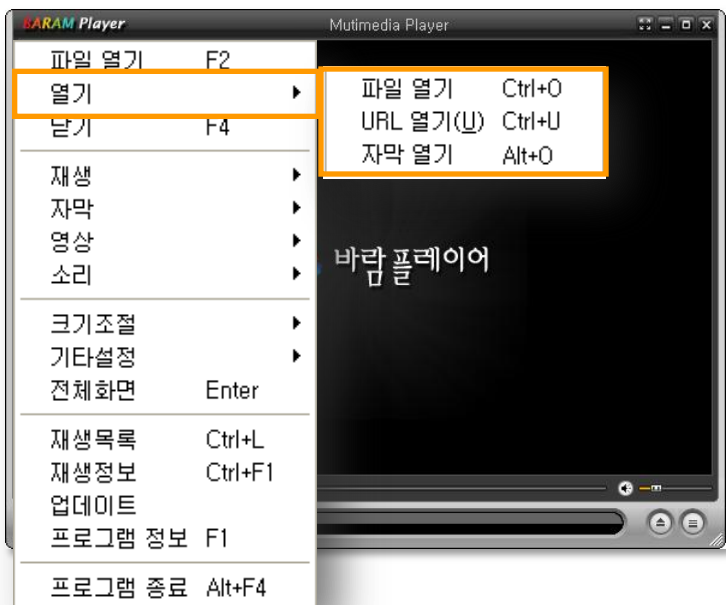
BARAM Player

Mutimedia Player

파일 열기 F2
열기
닫기 F4
재생
자막
영상
소리
크기조절
기타설정
전체화면 Enter
재생목록 Ctrl+L
재생정보 Ctrl+F1
업데이트
프로그램 정보 F1
프로그램 종료 Alt+F4

파일 열기 Ctrl+O
URL 열기(U) Ctrl+U
자막 열기 Alt+O

바람플레이어